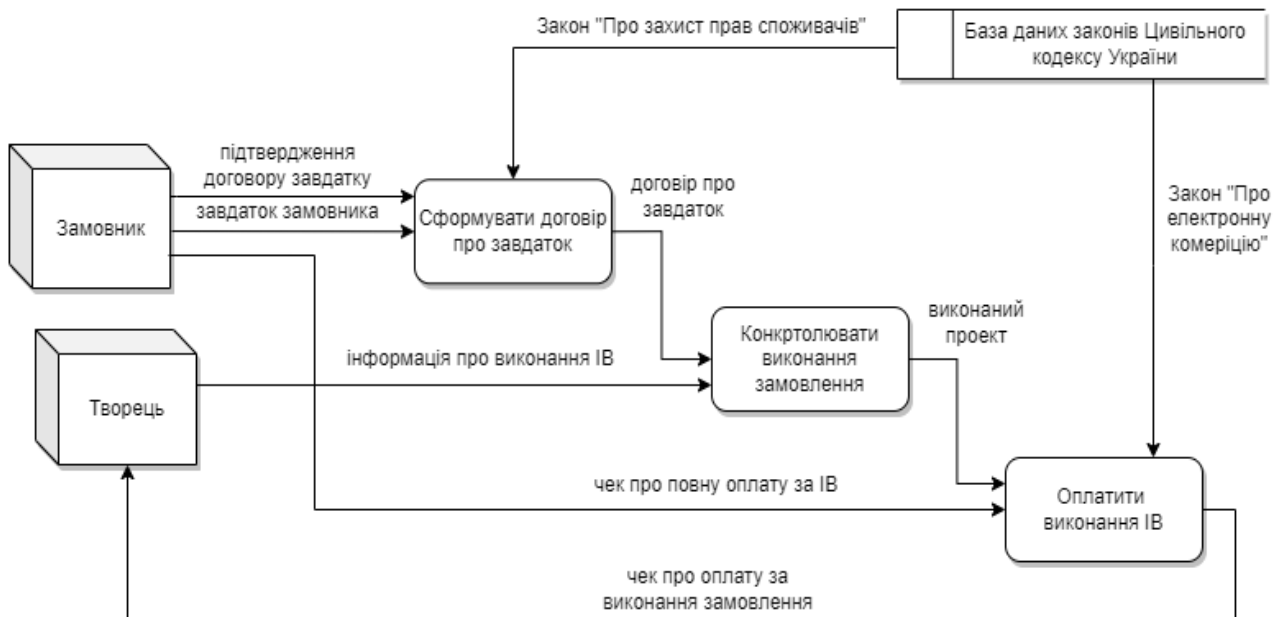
Закон "Про захист прав споживачів"

База даних законів Цивільного кодексу України

Замовник

підтвердження договору завдатку

завдаток замовника

Сформувати договір про завдаток

договір про завдаток

Закон "Про електронну комерцію"

Творець

інформація про виконання ІВ

Конкртолювати виконання замовлення

виконаний проект

чек про повну оплату за ІВ

Оплатити виконання ІВ

чек про оплату за виконання замовлення